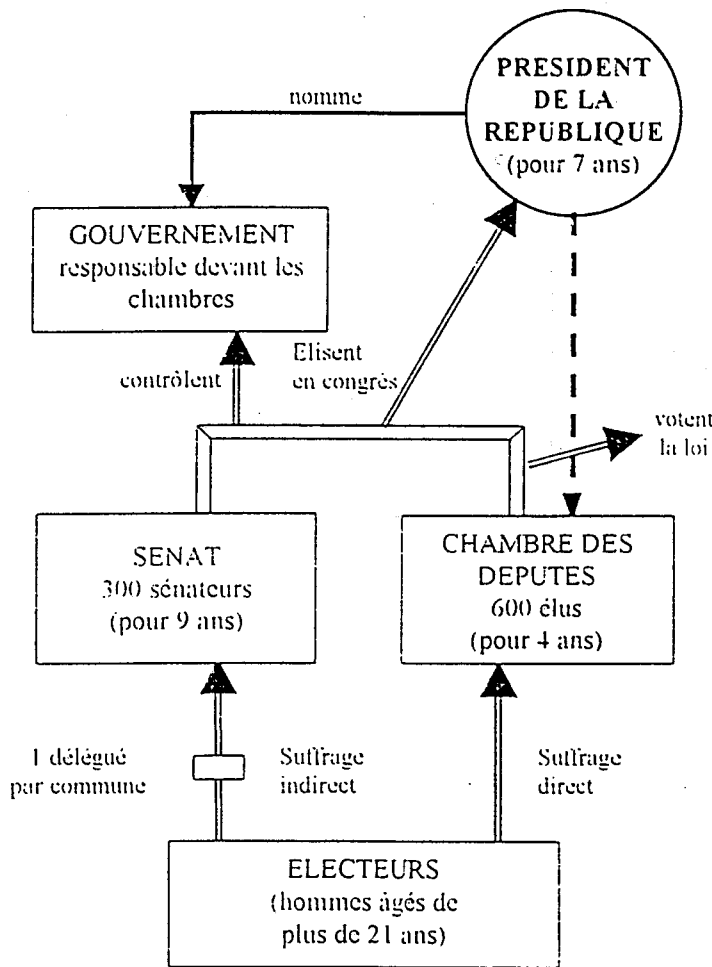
PRESIDENT DE LA REPUBLIQUE (pour 7 ans)

nomme

GOUVERNEMENT responsable devant les chambres

contrôlent

Elisent en congrès

votent la loi

SENAT 300 sénateurs (pour 9 ans)

CHAMBRE DES DEPUTES 600 élus (pour 4 ans)

1 délégué par commune

Suffrage indirect

Suffrage direct

ELECTEURS (hommes âgés de plus de 21 ans)